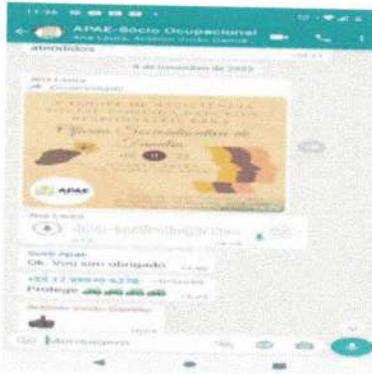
APAE-Socio Ocupacional
Ana Laura, Antonio Vindo Gambi...

atendidos

6 de novembro de 2023

Ana Laura
Encaminhada

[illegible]
Oficina Socioeducativa de Família

APAE

Ana Laura

Sueli Apae
Ok. Vou sim obrigado

+55 17 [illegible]
Protege

Antonio Vindo Gambi

Mensagem